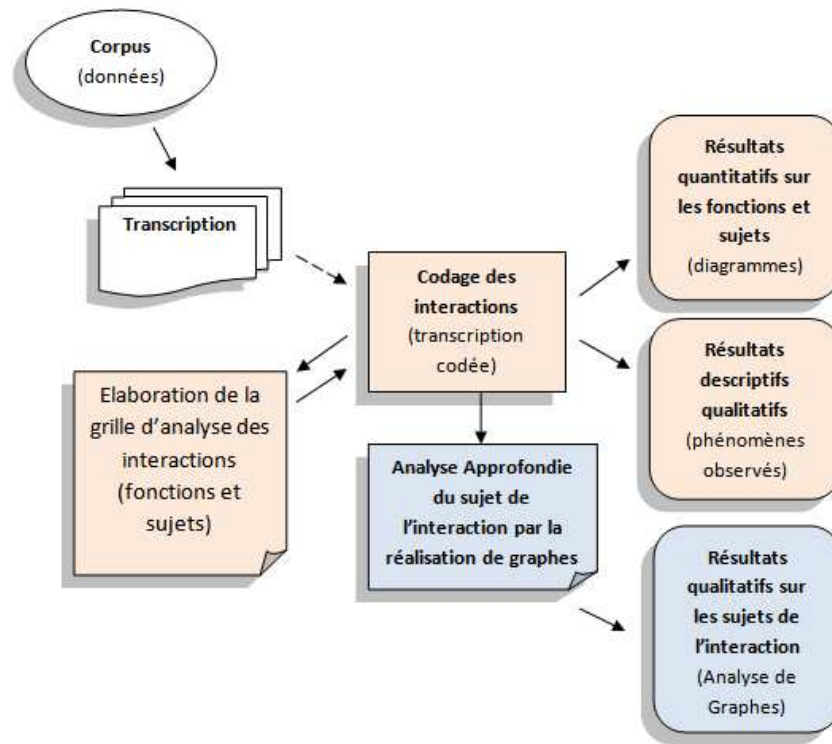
Corpus
(données)

Transcription

Codage des interactions
(transcription codée)

Elaboration de la grille d'analyse des interactions
(fonctions et sujets)

Analyse Approfondie du sujet de l'interaction par la réalisation de graphes

Résultats quantitatifs sur les fonctions et sujets
(diagrammes)

Résultats descriptifs qualitatifs
(phénomènes observés)

Résultats qualitatifs sur les sujets de l'interaction
(Analyse de Graphes)